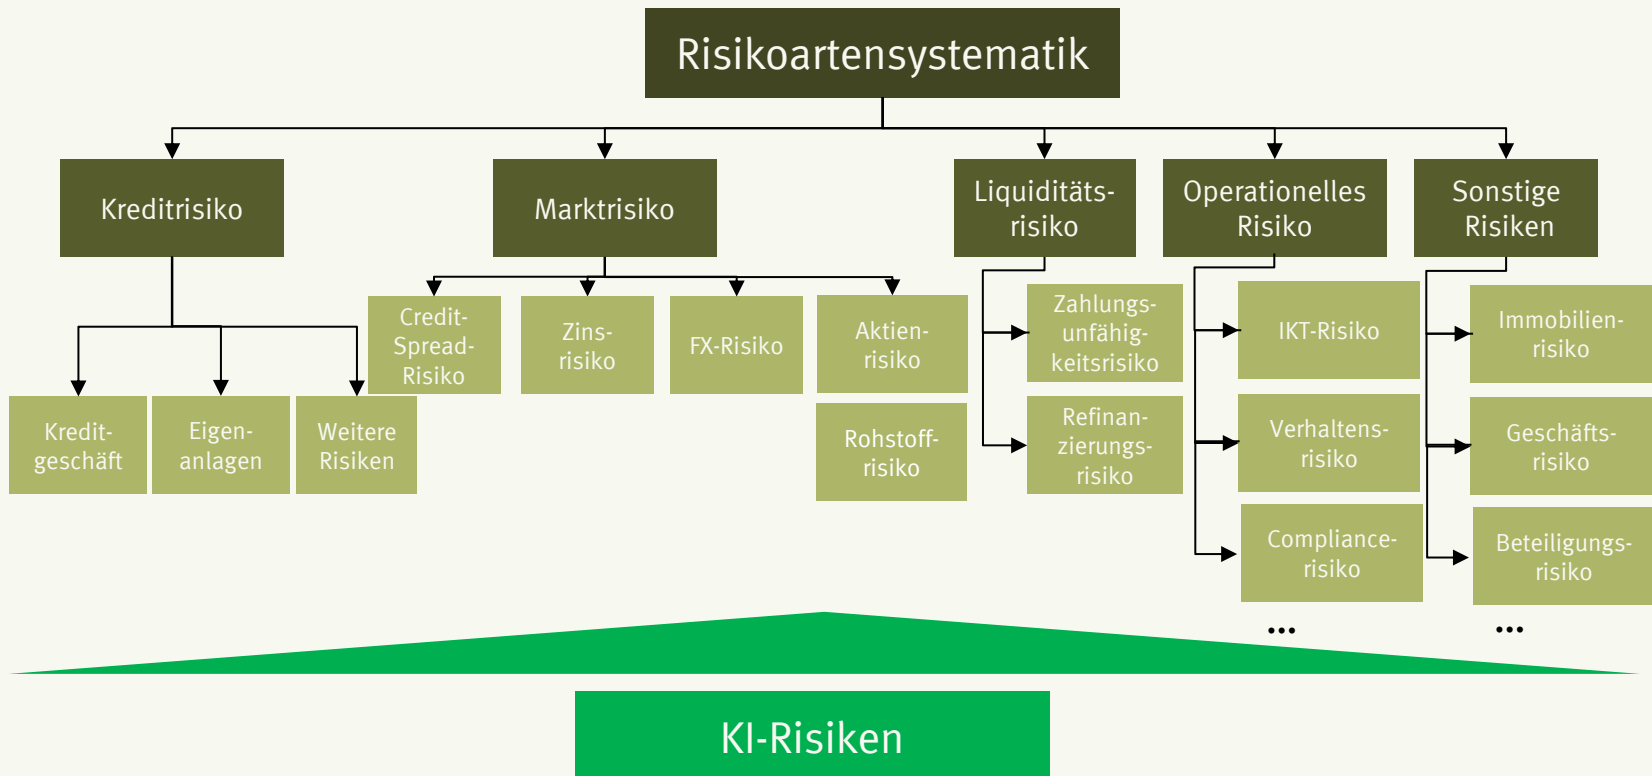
Risikoartensystematik

Kreditrisiko

Kreditgeschäft

Eigenanlagen

Weitere Risiken

Marktrisiko

Credit-Spread-Risiko

Zinsrisiko

FX-Risiko

Aktienrisiko

Rohstoffrisiko

Liquiditätsrisiko

Zahlungsunfähigkeitsrisiko

Refinanzierungsrisiko

Operationelles Risiko

IKT-Risiko

Verhaltensrisiko

Compliancerisiko

...

Sonstige Risiken

Immobilienrisiko

Geschäftsrisiko

Beteiligungsrisiko

...

KI-Risiken